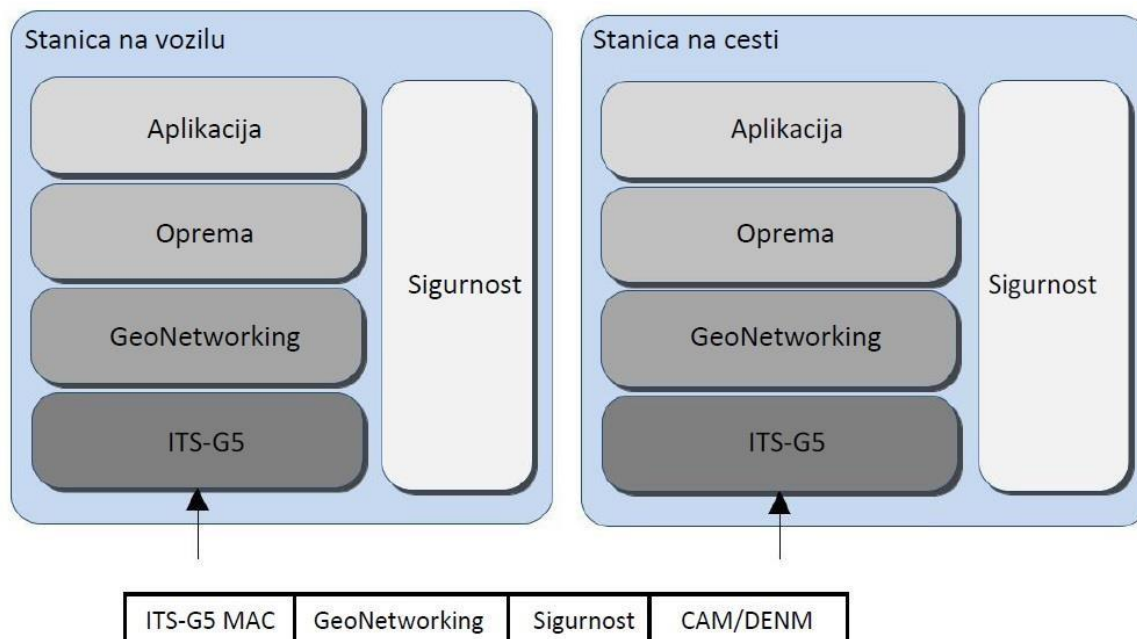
Stanica na vozilu

Aplikacija

Oprema

GeoNetworking

ITS-G5

Sigurnost

Stanica na cesti

Aplikacija

Oprema

GeoNetworking

ITS-G5

Sigurnost

| ITS-G5 MAC | GeoNetworking | Sigurnost | CAM/DENM |
|---|---|---|---|